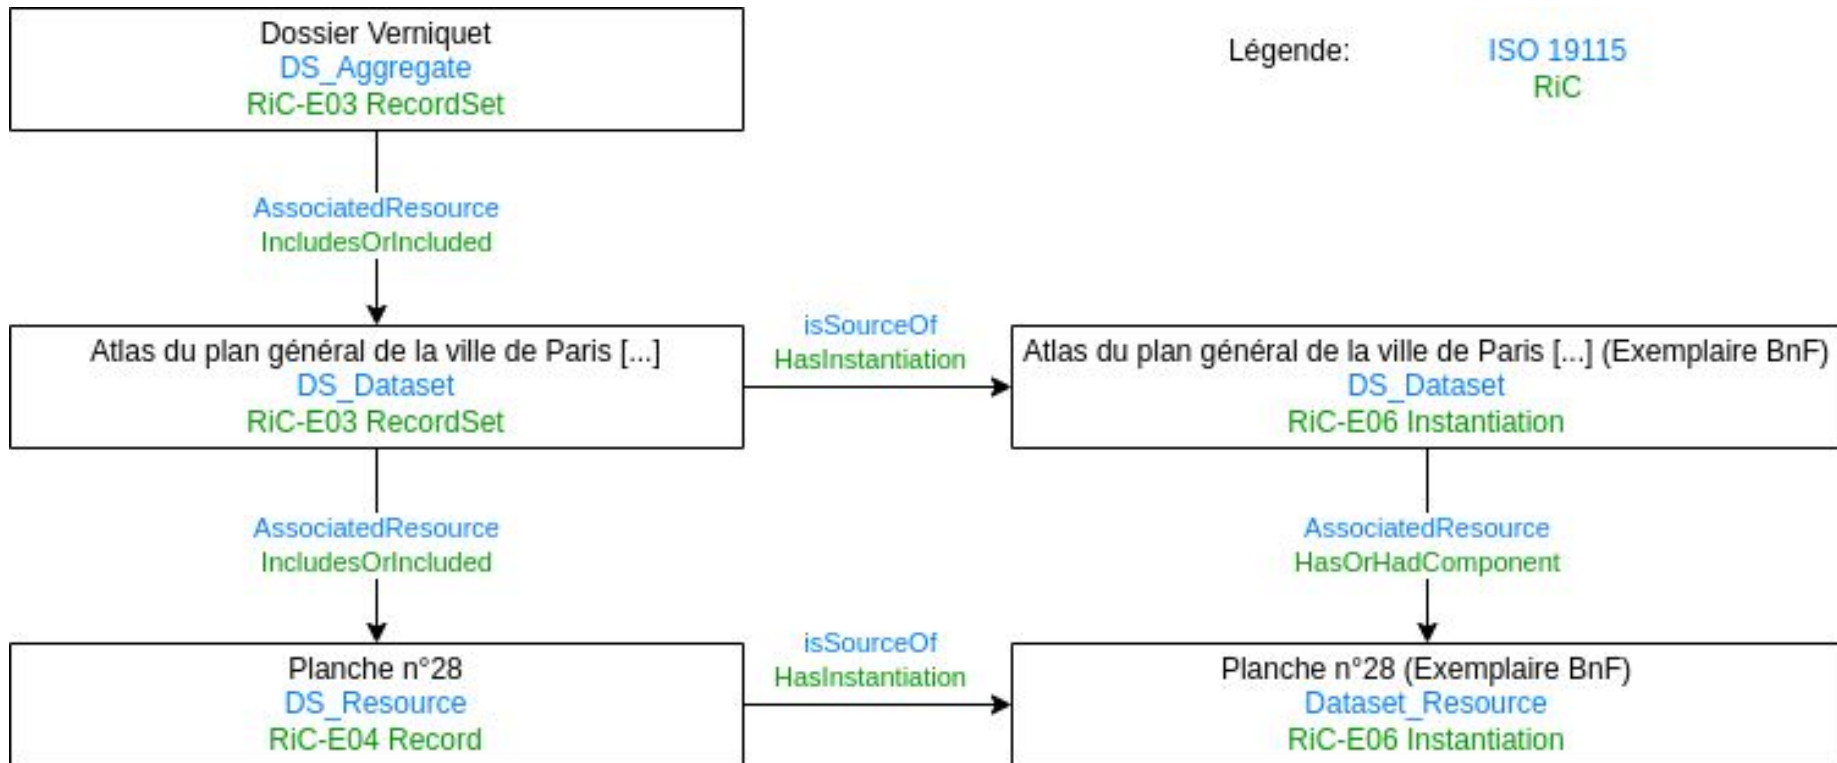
Dossier Verniquet
DS_Aggregate
RiC-E03 RecordSet

Légende: ISO 19115
RiC

AssociatedResource
IncludesOrIncluded

Atlas du plan général de la ville de Paris [...]
DS_Dataset
RiC-E03 RecordSet

isSourceOf
HasInstantiation

Atlas du plan général de la ville de Paris [...] (Exemplaire BnF)
DS_Dataset
RiC-E06 Instantiation

AssociatedResource
IncludesOrIncluded

AssociatedResource
HasOrHadComponent

Planche n°28
DS_Resource
RiC-E04 Record

isSourceOf
HasInstantiation

Planche n°28 (Exemplaire BnF)
Dataset_Resource
RiC-E06 Instantiation